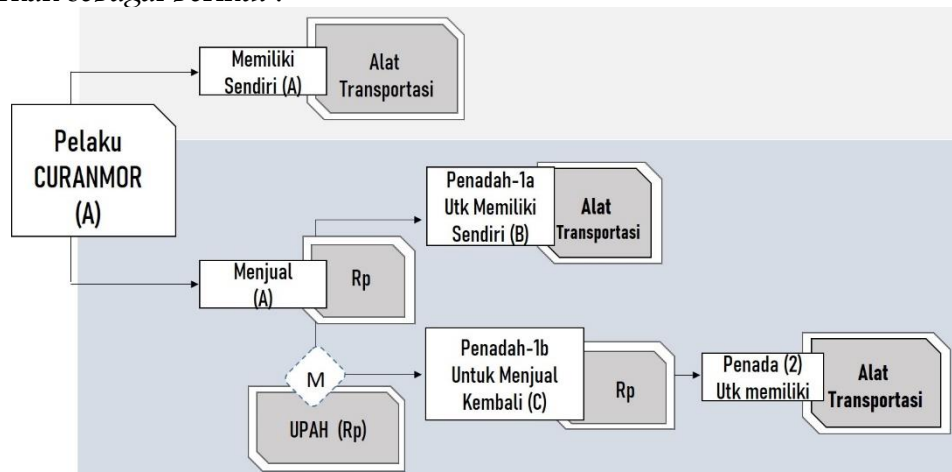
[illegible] sebagai berikut :

Memiliki Sendiri (A)

Alat Transportasi

Pelaku CURANMOR (A)

Penadah-1a Utk Memiliki Sendiri (B)

Alat Transportasi

Menjual (A)

Rp

M

UPAH (Rp)

Penadah-1b Untuk Menjual Kembali (C)

Rp

Penada (2) Utk memiliki

Alat Transportasi